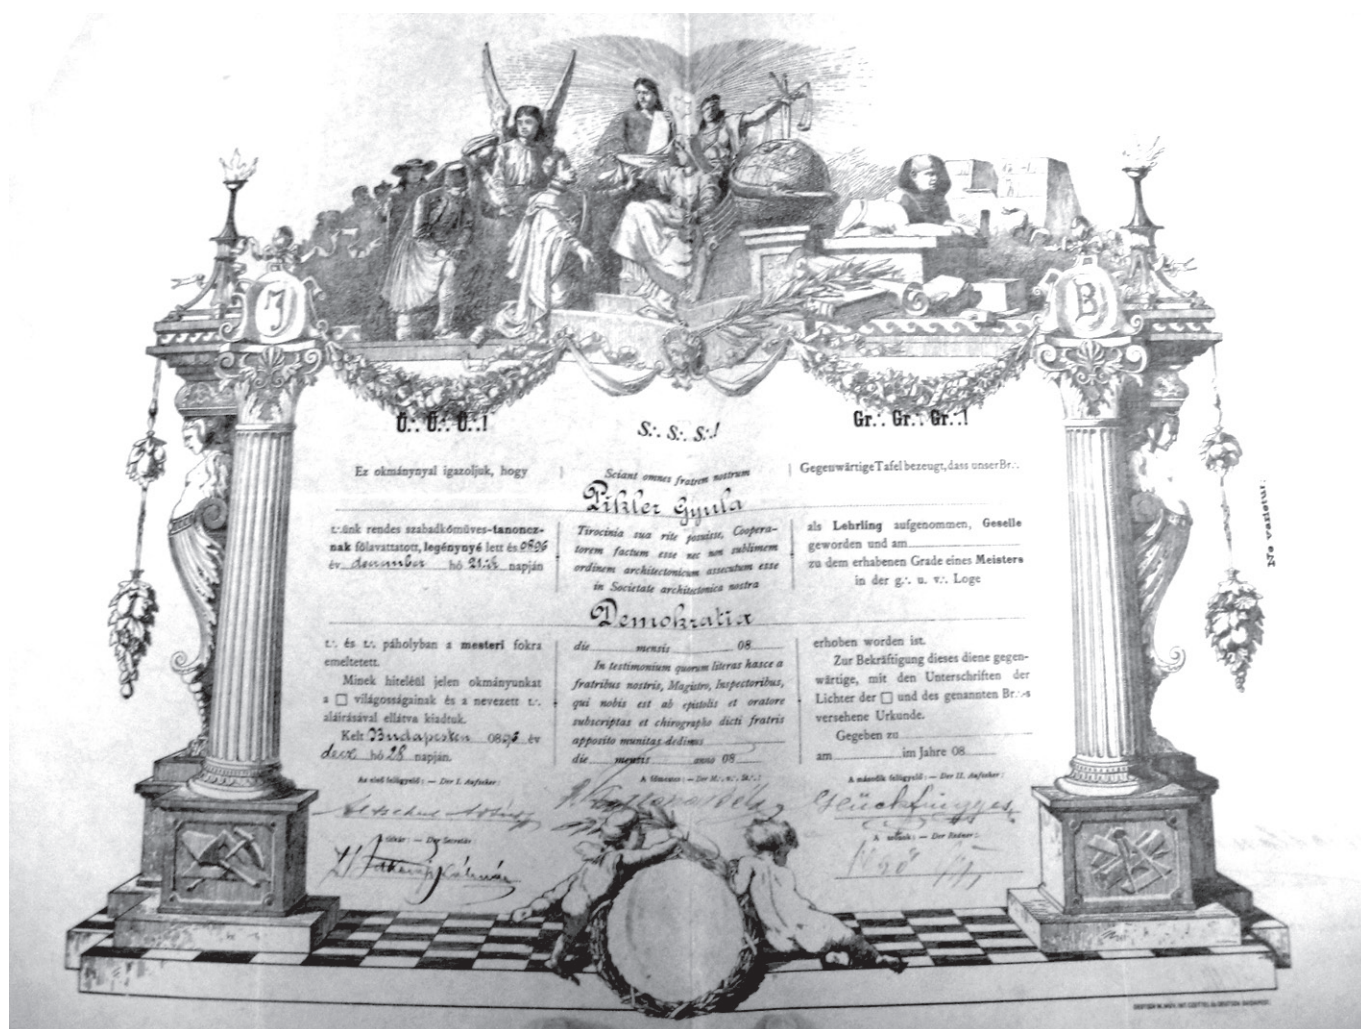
J

B

Ü.·. Ü.·. Ü.·.!

S.·. S.·. S.·.!

Gr.·. Gr.·. Gr.·.!

Ez okmánynyal igazoljuk, hogy

Sciant omnes fratrem nostrum

Gegenwärtige Tafel bezeugt, dass unser Br.·.

Pitzler Gyula

t.·.ünk rendes szabadkőműves-tanonczának fölavattatott, legénynyé lett és 0806 év december hó 21-é napján

Tirocinia sua rite posuisse, Cooperatorem factum esse nec non sublimem ordinem architectonicum assecutum esse in Societate architectonica nostra

als Lehrling aufgenommen, Geselle geworden und am
zu dem erhabenen Grade eines Meisters in der g.·. u. v.·. Loge

Demokratia

t.·. és t.·. páholyban a mesteri fokra emeltetett.

Minek hiteléül jelen okmányunkat a ☐ világosságainak és a nevezett t.·. aláírásával ellátva kiadtuk.

Kelt Budapesten 0806 év decz. hó 28 napján.

die mensis 08
In testimonium quorum literas hasce a fratribus nostris, Magistro, Inspectoribus, qui nobis est ab epistolis et oratore subscriptas et chirographo dicti fratris apposito munitas dedimus
die mensis anno 08

erhoben worden ist.
Zur Bekräftigung dieses diene gegenwärtige, mit den Unterschriften der Lichter der ☐ und des genannten Br.·.s versehene Urkunde.
Gegeben zu
am im Jahre 08

Az első felügyelő: — Der I. Aufseher:

A főmester: — Der M.·. v.·. St.·.:

A második felügyelő: — Der II. Aufseher:

Titkár: — Der Secretär:

A szónok: — Der Redner:

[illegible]

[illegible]

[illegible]

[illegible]

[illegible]

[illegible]